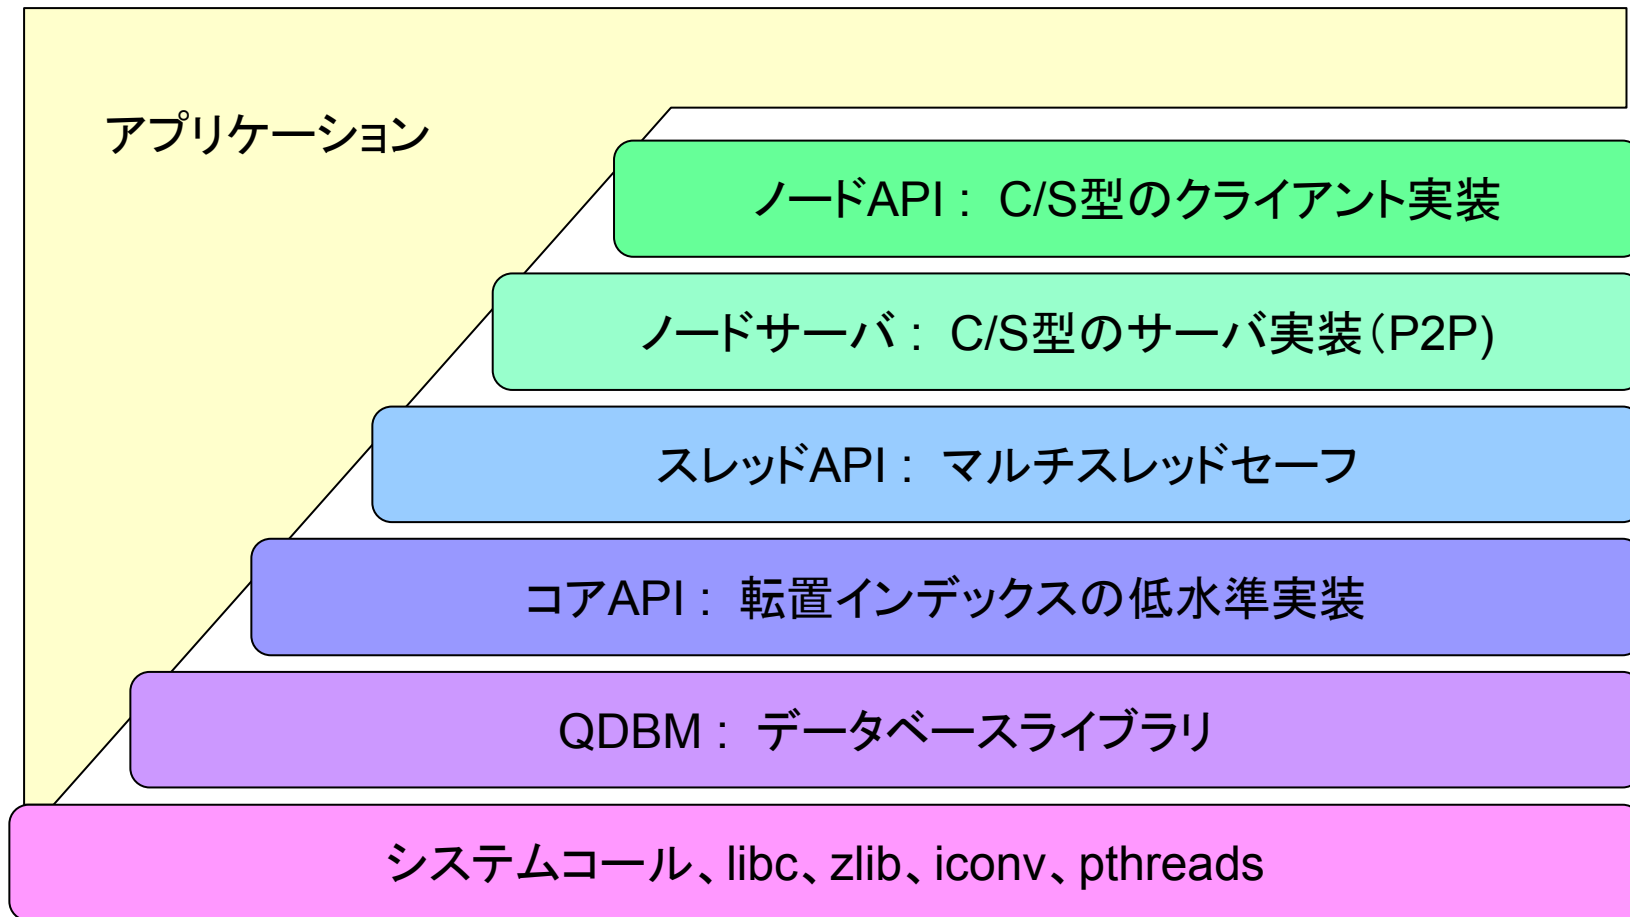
アプリケーション

ノードAPI： C/S型のクライアント実装

ノードサーバ： C/S型のサーバ実装（P2P)

スレッドAPI： マルチスレッドセーフ

コアAPI： 転置インデックスの低水準実装

QDBM： データベースライブラリ

システムコール、libc、zlib、iconv、pthreads